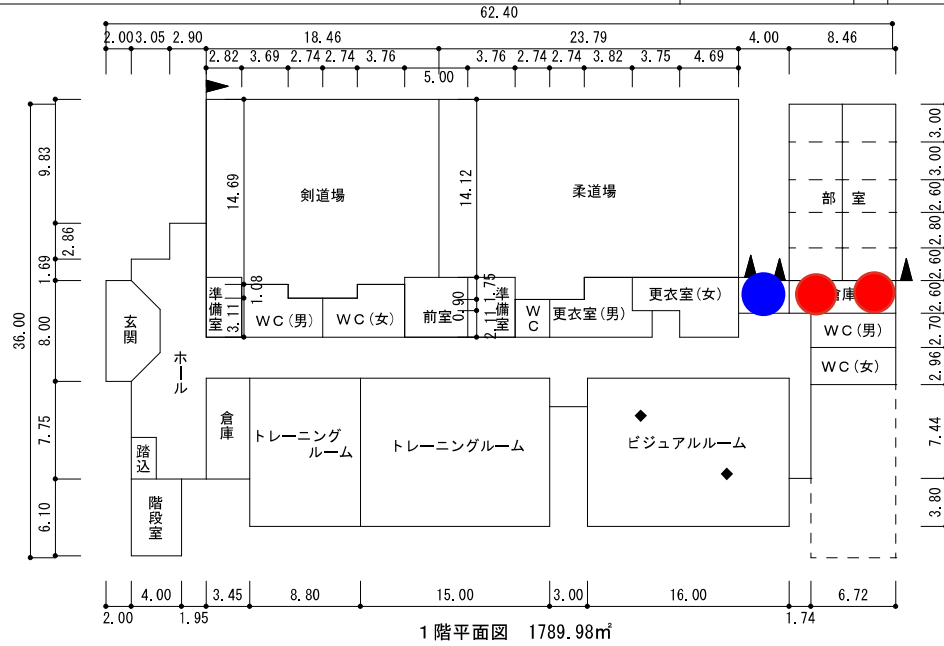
62.40

2.00 3.05 2.90 18.46 23.79 4.00 8.46

2.82 3.69 2.74 2.74 3.76 3.76 2.74 2.74 3.82 3.75 4.69

5.00

9.83
2.86
1.69
36.00
8.00
7.75
6.10

14.69
剣道場
14.12
柔道場

3.00
3.00
2.60
2.80
2.60
2.60
2.70
2.96
7.44
3.80

部 室

準備室
3.11
1.08
WC(男)
WC(女)
前室
0.90
1.75
2.11
準備室
WC
更衣室(男)
更衣室(女)
倉庫
WC(男)
WC(女)

玄関
ホール

倉庫
トレーニングルーム
トレーニングルーム
ビジュアルルーム

踏込
階段室

4.00 3.45 8.80 15.00 3.00 16.00 6.72
2.00 1.95 1.74

1階平面図 1789.98㎡